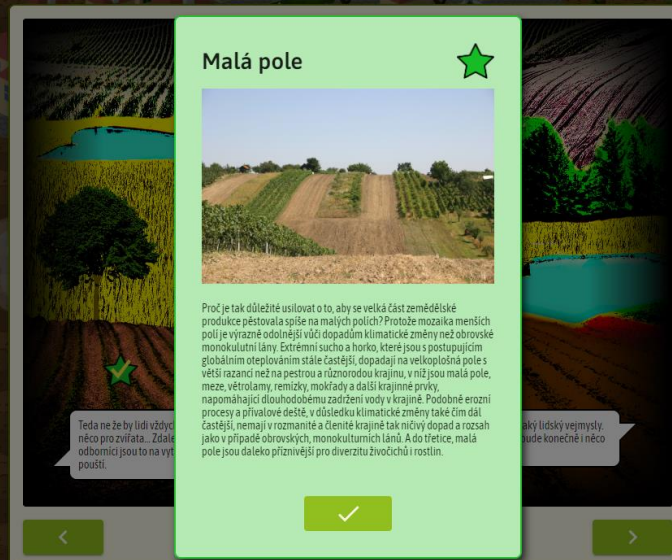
Malá pole

Proč je tak důležité usilovat o to, aby se velká část zemědělské produkce pěstovala spíše na malých polích? Protože mozaika menších polí je výrazně odolnější vůči dopadům klimatické změny než obrovské monokulutní lány. Extrémní sucho a horko, které jsou s postupujícím globálním oteplováním stále častější, dopadají na velkoplošná pole s větší razancí než na pestrou a různorodou krajinu, v níž jsou malá pole, meze, větrolamy, remízky, mokřady a další krajinné prvky, napomáhající dlouhodobému zadržení vody v krajině. Podobně erozní procesy a přívalové deště, v důsledku klimatické změny také čím dál častější, nemají v rozmanité a členité krajině tak ničivý dopad a rozsah jako v případě obrovských, monokulturních lánů. A do třetice, malá pole jsou daleko přívětivější pro diverzitu živočichů i rostlin.

Teda ne že by lidi vždyc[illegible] něco pro zvířata... Zdal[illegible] odborníci jsou to na vyt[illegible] pouští.

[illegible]aký lidský vejmysly. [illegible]bude konečně i něco